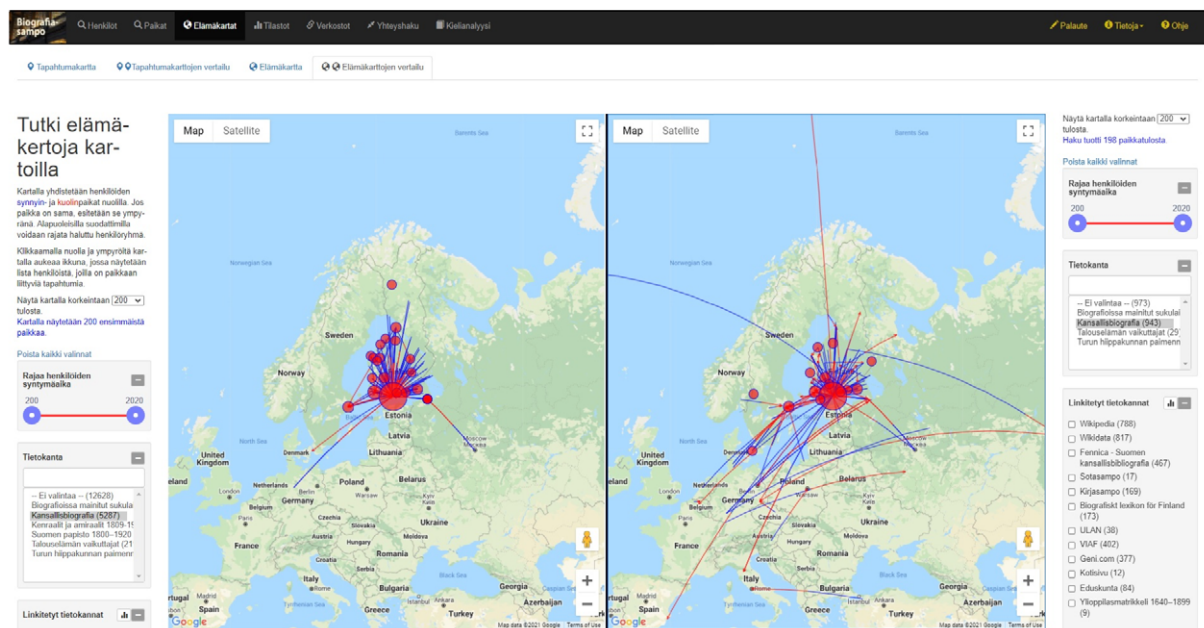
Biografia-sampo Henkilöt Paikat Elämäkartat Tilastot Verkostot Yhteyshaku Kielianalyysi Palaute Tietoja Ohje

Tapahtumakartta Tapahtumakarttojen vertailu Elämäkartta Elämäkarttojen vertailu

Tutki elämäkertoja kartoilla

Kartalla yhdistetään henkilöiden synnyin- ja kuolinpaikat nuolilla. Jos paikka on sama, esitetään se ympyränä. Alapuoleisilla suodattimilla voidaan rajata haluttu henkilöryhmä.

Klikkaamalla nuolia ja ympyröitä kartalla aukeaa ikkuna, jossa näytetään lista henkilöistä, joilla on paikkaan liittyviä tapahtumia.

Näytä kartalla korkeintaan 200 tulosta.
Kartalla näytetään 200 ensimmäistä paikkaa.

Poista kaikki valinnat

Rajaa henkilöiden syntymäaika
200 2020

Tietokanta
-- Ei valintaa -- (12628)
Biografioissa mainitut sukulai
Kansallisbiografia (5287)
Kenraalit ja amiraalit 1809-19
Suomen papisto 1800–1920
Talouselämän vaikuttajat (21
Turun hiippakunnan paimenm

Linkitetyt tietokannat

Map Satellite
Barents Sea Norwegian Sea Sweden Norway Estonia Latvia Lithuania Denmark North Sea United Kingdom Ireland Netherlands London Germany Belgium Poland Belarus Moscow Ukraine Czechia Paris France Austria Romania Italy Black Sea Spain Greece Turkey Google Map data ©2021 Google Terms of Use

Map Satellite
Barents Sea Norwegian Sea Sweden Norway Estonia Latvia Lithuania Denmark North Sea United Kingdom Ireland London Netherlands Germany Belgium Poland Belarus Moscow Ukraine Czechia Paris France Austria Romania Croatia Italy Rome Black Sea Spain Greece Turkey Google Map data ©2021 Google Terms of Use

Näytä kartalla korkeintaan 200 tulosta.
Haku tuotti 198 paikkatulosta

Poista kaikki valinnat

Rajaa henkilöiden syntymäaika
200 2020

Tietokanta
-- Ei valintaa -- (973)
Biografioissa mainitut sukulai
Kansallisbiografia (943)
Talouselämän vaikuttajat (29
Turun hiippakunnan paimenm

Linkitetyt tietokannat
Wikipedia (788)
Wikidata (817)
Fennica - Suomen kansallisbibliografia (467)
Sotasampo (17)
Kirjasampo (169)
Biografiskt lexikon för Finland (173)
ULAN (38)
VIAF (402)
Geni.com (377)
Kotisivu (12)
Eduskunta (84)
Ylioppilasmatrikkeli 1640–1899 (9)